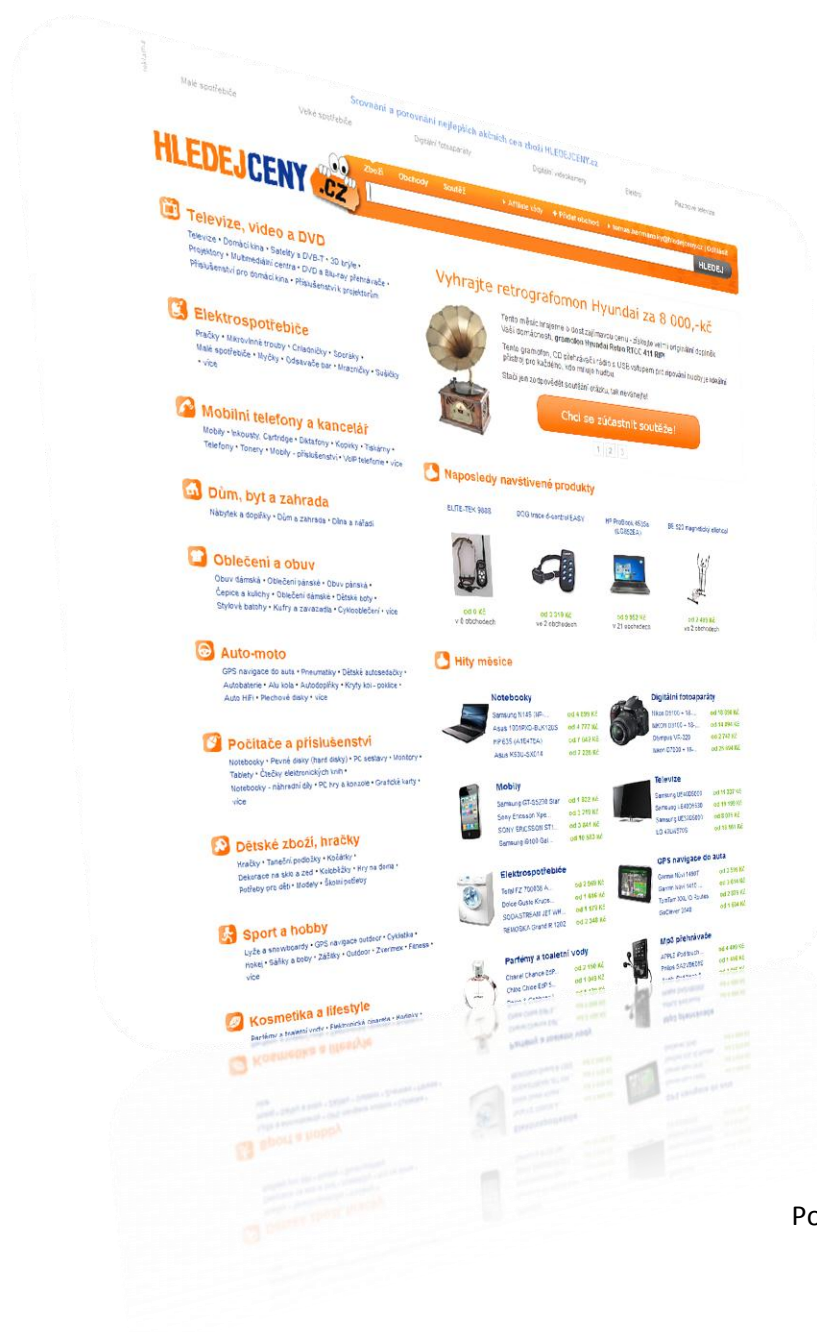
Malé spotřebiče

Velké spotřebiče

Srovnání a porovnání nejlepších akčních cen zboží HLEDEJCENY.cz

Digitální fotoaparáty

Digitální videokamery

Dárky

Pračky a sušičky

HLEDEJCENY.cz

Zboží Obchody Soutěž

HLEDEJ

Televize, video a DVD

Televize • Domácí kina • Satelity a DVB-T • 3D brýle • Projektory • Multimediální centra • DVD a Blu-ray přehrávače • Příslušenství pro domácí kina • Příslušenství projektorů

Elektrospotřebiče

Pračky • Mikrovlnné trouby • Chladničky • Sporáky • Malé spotřebiče • Myčky • Odsavače par • Mrazničky • Sušičky • více

Mobilní telefony a kancelář

Mobily • Tiskárny, Cartridge • Diktafony • Kopírky • Tiskárny • Telefony • Tonery • Mobily - příslušenství • VoIP telefony • více

Dům, byt a zahrada

Nábytek a doplňky • Dům a zahrada • Dílna a nářadí

Oblečení a obuv

Obuv dámská • Oblečení pánské • Obuv pánská • Čepice a kulichy • Oblečení dámské • Dětské boty • Stylové batohy • Kufry a zavazadla • Cyklooblečení • více

Auto-moto

GPS navigace do auta • Pneumatiky • Dětské autosedačky • Autobaterie • Alu kola • Autodoplňky • Kryty kol • poklice • Auto HiFi • Plechové disky • více

Počítače a příslušenství

Notebooky • Pevné disky (hard disky) • PC sestavy • Monitory • Tablety • Čtečky elektronických knih • Notebooky - náhradní díly • PC hry a konzole • Grafické karty • více

Dětské zboží, hračky

Hračky • Taneční podložky • Kočárky • Dekorace na sklo a zeď • Kolobežky • Hry na doma • Potřeby pro děti • Modely • Školní potřeby

Sport a hobby

Lyže a snowboardy • GPS navigace outdoor • Cyklistika • Hokej • Sáňky a boby • Záblsky • Outdoor • Zvěrmex • Fitness • více

Kosmetika a lifestyle

Parfémy a toaletní vody • Elektronická cigareta • Hodinky •

Vyhrajte retrografomon Hyundai za 8 000,-kč

Chci se zúčastnit soutěže!

1 2 3

Naposledy navštívené produkty

ELITE-TEK 998S

DOG trace d-control EASY

HP ProBook 4520s

BE 520 magnetický eliptical

od 0 Kč v 0 obchodech

od 2 319 Kč ve 2 obchodech

od 9 952 Kč v 21 obchodech

od 2 490 Kč ve 2 obchodech

Hity měsíce

Notebooky

Digitální fotoaparáty

Mobily

Televize

Elektrospotřebiče

GPS navigace do auta

Parfémy a toaletní vody

MP3 přehrávače

Po